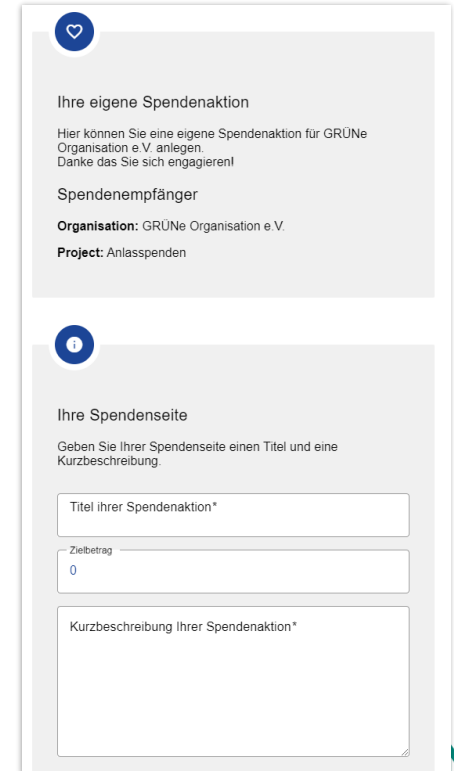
Ihre eigene Spendenaktion

Hier können Sie eine eigene Spendenaktion für GRÜNe Organisation e.V. anlegen.
Danke das Sie sich engagieren!

Spendenempfänger

**Organisation:** GRÜNe Organisation e.V.

**Project:** Anlasspenden

Ihre Spendenseite

Geben Sie Ihrer Spendenseite einen Titel und eine Kurzbeschreibung.

Titel ihrer Spendenaktion*

Zielbetrag
0

Kurzbeschreibung Ihrer Spendenaktion*